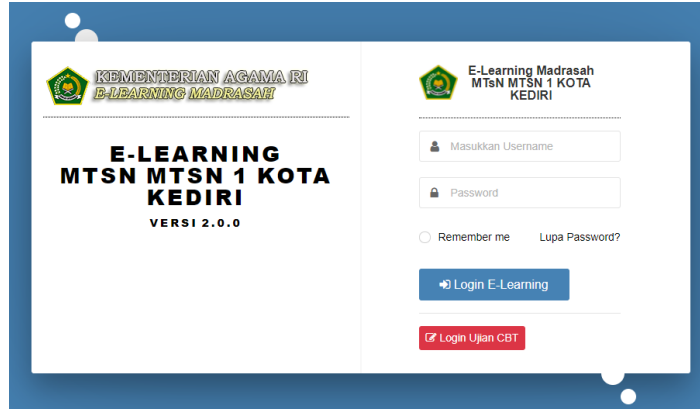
KEMENTERIAN AGAMA RI
E-LEARNING MADRASAH

E-LEARNING MTSN MTSN 1 KOTA KEDIRI

VERSI 2.0.0

E-Learning Madrasah
MTsN MTSN 1 KOTA KEDIRI

Masukkan Username

Password

Remember me

Lupa Password?

Login E-Learning

Login Ujian CBT